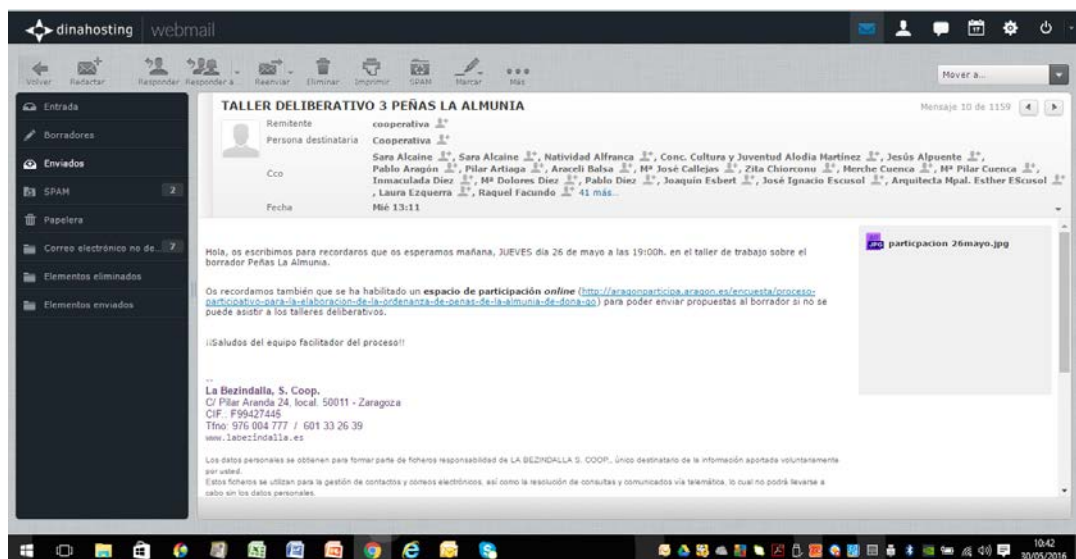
dinahosting webmail

Volver Redactar Responder Responder a... Reenviar Eliminar Imprimir SPAM Marcar Más

Mover a...

Entrada
Borradores
Enviados
SPAM 2
Papelera
Correo electrónico no de... 7
Elementos eliminados
Elementos enviados

TALLER DELIBERATIVO 3 PEÑAS LA ALMUNIA

Mensaje 10 de 1159

Remitente cooperativa
Persona destinataria Cooperativa
Cco Sara Alcaine, Sara Alcaine, Natividad Alfranca, Conc. Cultura y Juventud Alodia Martínez, Jesús Alpuente, Pablo Aragón, Pilar Artiaga, Araceli Balsa, Mª José Callejas, Zita Chioreonu, Merche Cuenca, Mª Pilar Cuenca, Inmaculada Diez, Mª Dolores Diez, Pablo Diez, Joaquín Esbert, José Ignacio Escusol, Arquitecta Mpal. Esther EScusol, Laura Ezquerra, Raquel Facundo 41 más...
Fecha Mié 13:11

Hola, os escribimos para recordaros que os esperamos mañana, JUEVES día 26 de mayo a las 19:00h. en el taller de trabajo sobre el borrador Peñas La Almunia.

Os recordamos también que se ha habilitado un espacio de participación online (http://aragonparticipa.aragon.es/encuesta/proceso-participativo-para-la-elaboracion-de-la-ordenanza-de-penas-de-la-almunia-de-dona-go) para poder enviar propuestas al borrador si no se puede asistir a los talleres deliberativos.

¡¡Saludos del equipo facilitador del proceso!!

--
La Bezindalla, S. Coop.
C/ Pilar Aranda 24, local. 50011 - Zaragoza
CIF.: F99427445
Tfno: 976 004 777 / 601 33 26 39
www.labezindalla.es

Los datos personales se obtienen para formar parte de ficheros responsabilidad de LA BEZINDALLA S. COOP., único destinatario de la información aportada voluntariamente por usted.
Estos ficheros se utilizan para la gestión de contactos y correos electrónicos, así como la resolución de consultas y comunicados vía telemática, lo cual no podrá llevarse a cabo sin los datos personales.

particpacion 26mayo.jpg

10:42
30/05/2016